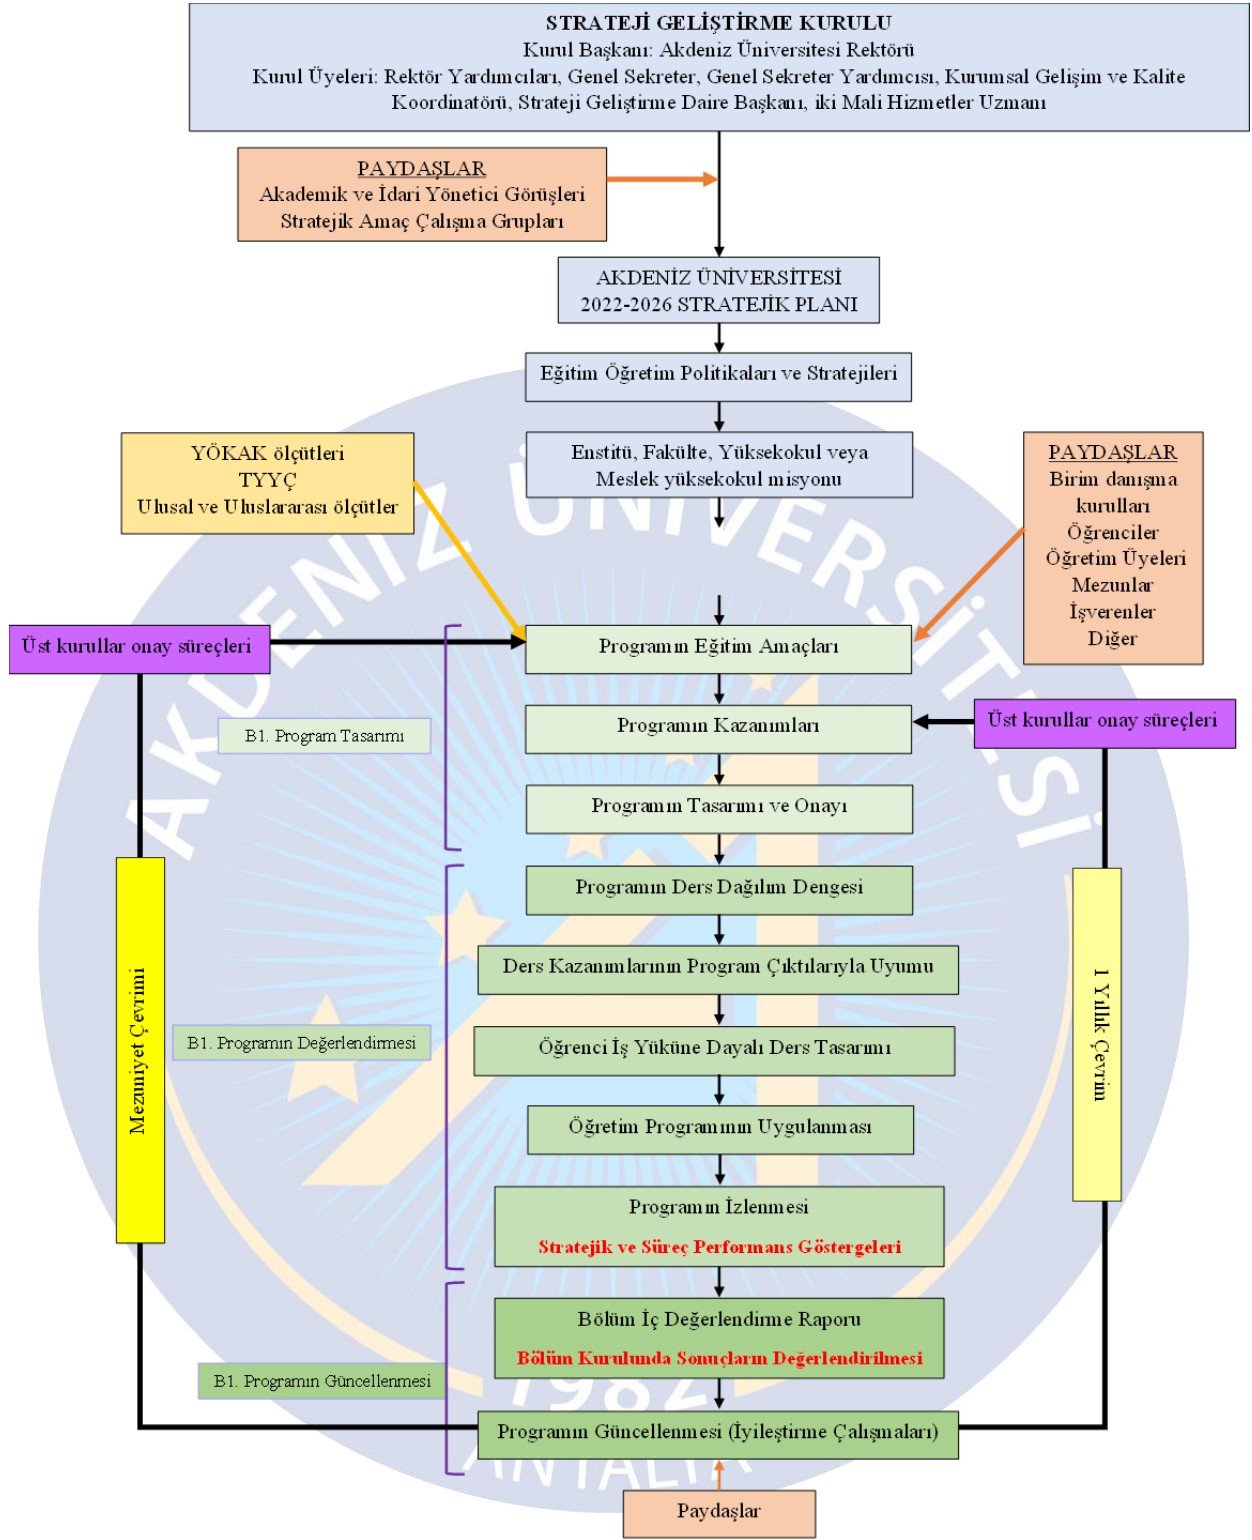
STRATEJİ GELİŞTİRME KURULU
Kurul Başkanı: Akdeniz Üniversitesi Rektörü
Kurul Üyeleri: Rektör Yardımcıları, Genel Sekreter, Genel Sekreter Yardımcısı, Kurumsal Gelişim ve Kalite Koordinatörü, Strateji Geliştirme Daire Başkanı, iki Mali Hizmetler Uzmanı

PAYDAŞLAR
Akademik ve İdari Yönetici Görüşleri
Stratejik Amaç Çalışma Grupları

AKDENİZ ÜNİVERSİTESİ
2022-2026 STRATEJİK PLANI

Eğitim Öğretim Politikaları ve Stratejileri

YÖKAK ölçütleri
TYYÇ
Ulusal ve Uluslararası ölçütler

Enstitü, Fakülte, Yüksekokul veya Meslek yüksekokul misyonu

PAYDAŞLAR
Birim danışma kurulları
Öğrenciler
Öğretim Üyeleri
Mezunlar
İşverenler
Diğer

Üst kurullar onay süreçleri

Programın Eğitim Amaçları

B1. Program Tasarımı

Programın Kazanımları

Üst kurullar onay süreçleri

Programın Tasarımı ve Onayı

Programın Ders Dağılım Dengesi

Ders Kazanımlarının Program Çıktılarıyla Uyumu

Mezuniyet Çevrimi

B1. Programın Değerlendirmesi

Öğrenci İş Yüküne Dayalı Ders Tasarımı

1 Yıllık Çevrim

Öğretim Programının Uygulanması

Programın İzlenmesi
Stratejik ve Süreç Performans Göstergeleri

Bölüm İç Değerlendirme Raporu
Bölüm Kurulunda Sonuçların Değerlendirilmesi

B1. Programın Güncellenmesi

Programın Güncellenmesi (İyileştirme Çalışmaları)

Paydaşlar